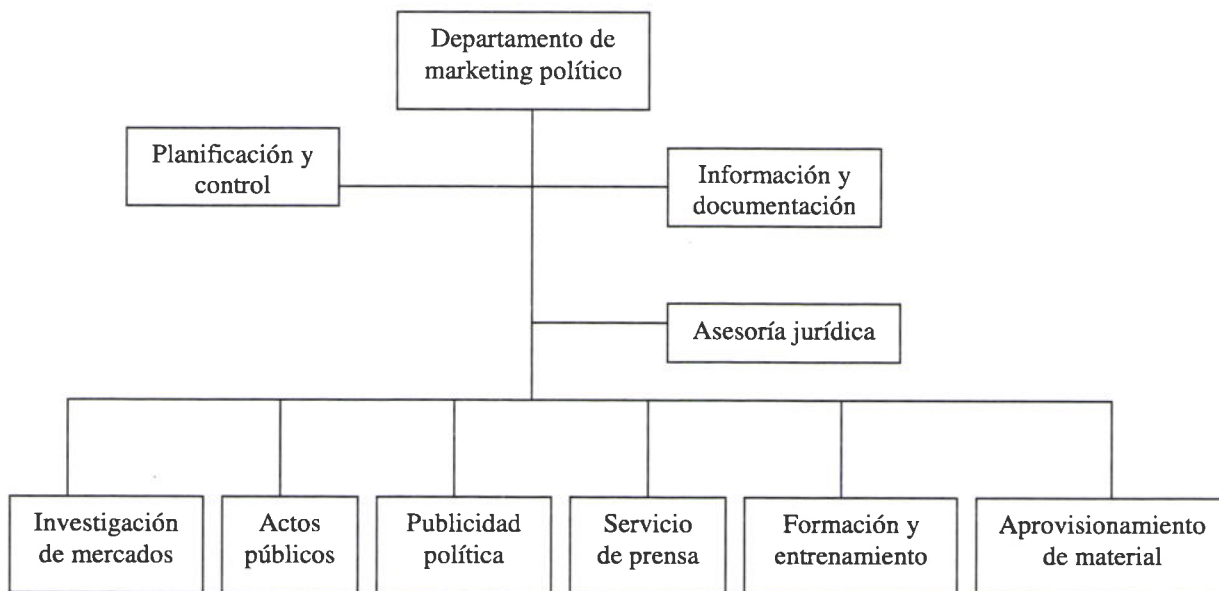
Departamento de marketing político

Planificación y control

Información y documentación

Asesoría jurídica

Investigación de mercados

Actos públicos

Publicidad política

Servicio de prensa

Formación y entrenamiento

Aprovisionamiento de material